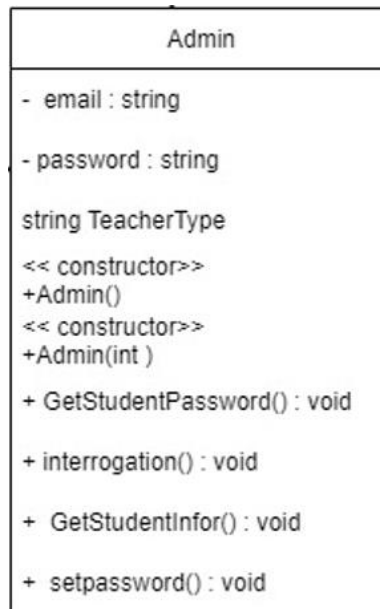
Admin

- email : string

- password : string

string TeacherType

<< constructor>>
+Admin()
<< constructor>>
+Admin(int )

+ GetStudentPassword() : void

+ interrogation() : void

+ GetStudentInfor() : void

+ setpassword() : void